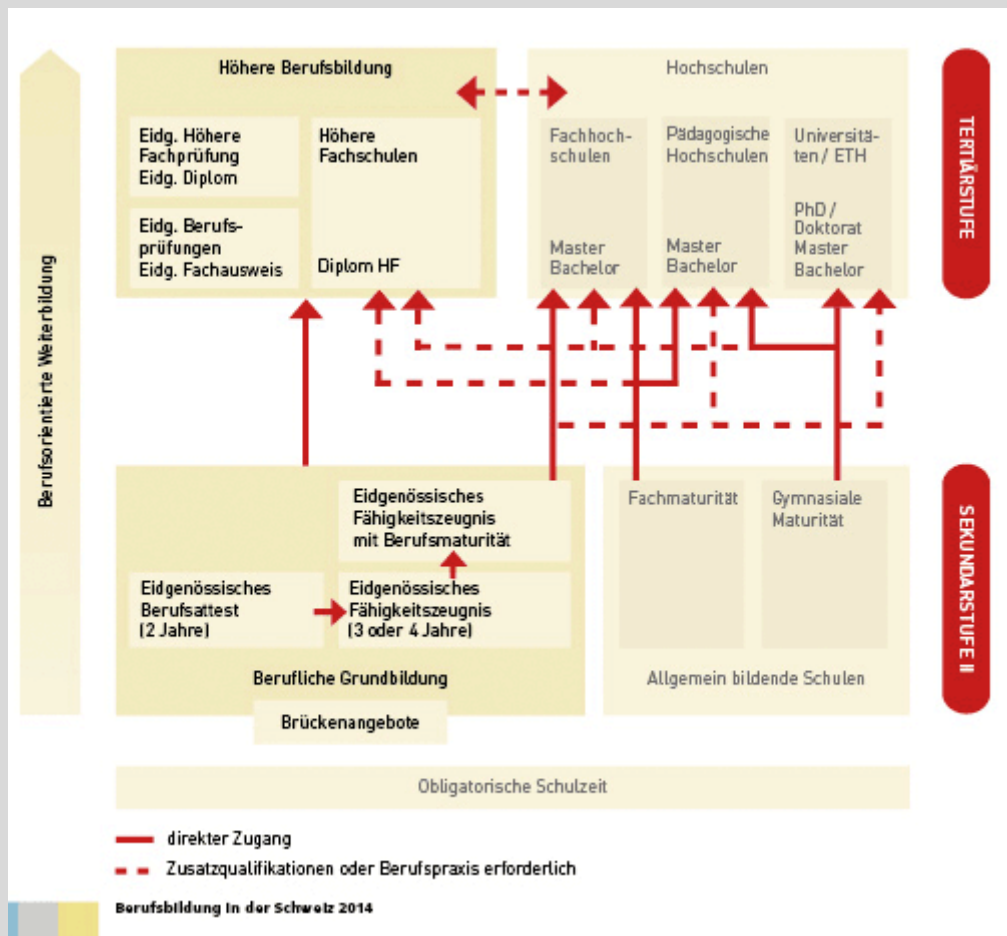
Berufsorientierte Weiterbildung

Höhere Berufsbildung

Eidg. Höhere Fachprüfung
Eidg. Diplom

Eidg. Berufsprüfungen
Eidg. Fachausweis

Höhere Fachschulen

Diplom HF

Hochschulen

Fachhochschulen

Master
Bachelor

Pädagogische Hochschulen

Master
Bachelor

Universitäten / ETH

PhD / Doktorat
Master
Bachelor

TERTIÄRSTUFE

Eidgenössisches Fähigkeitszeugnis mit Berufsmaturität

Eidgenössisches Berufsattest (2 Jahre)

Eidgenössisches Fähigkeitszeugnis (3 oder 4 Jahre)

Berufliche Grundbildung

Brückenangebote

Fachmaturität

Gymnasiale Maturität

Allgemein bildende Schulen

SEKUNDARSTUFE II

Obligatorische Schulzeit

direkter Zugang

Zusatzqualifikationen oder Berufspraxis erforderlich

Berufsbildung in der Schweiz 2014